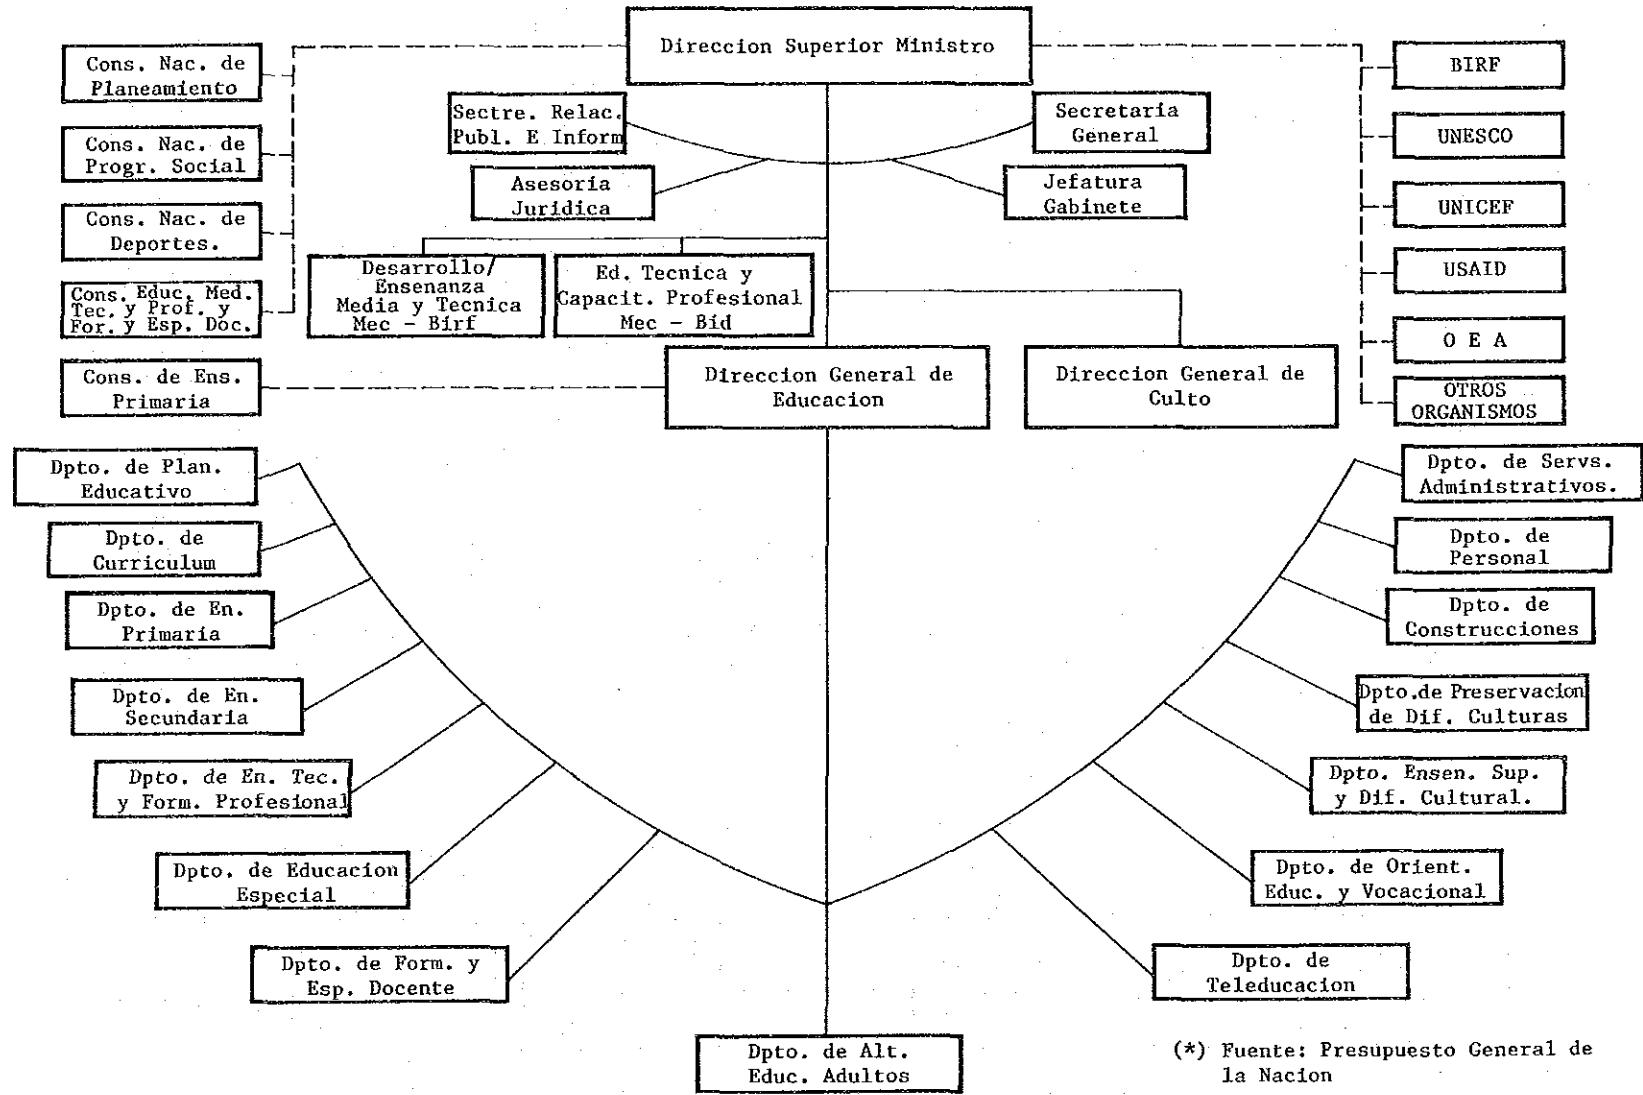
Direccion Superior Ministro

Cons. Nac. de Planeamiento

Cons. Nac. de Progr. Social

Cons. Nac. de Deportes.

Cons. Educ. Med. Tec. y Prof. y For. y Esp. Doc.

Cons. de Ens. Primaria

Sectre. Relac. Publ. E Inform

Secretaria General

Asesoria Juridica

Jefatura Gabinete

Desarrollo/ Ensenanza Media y Tecnica Mec - Birf

Ed. Tecnica y Capacit. Profesional Mec - Bid

BIRF

UNESCO

UNICEF

USAID

O E A

OTROS ORGANISMOS

Direccion General de Educacion

Direccion General de Culto

Dpto. de Plan. Educativo

Dpto. de Curriculum

Dpto. de En. Primaria

Dpto. de En. Secundaria

Dpto. de En. Tec. y Form. Profesional

Dpto. de Educacion Especial

Dpto. de Form. y Esp. Docente

Dpto. de Alt. Educ. Adultos

Dpto. de Servs. Administrativos.

Dpto. de Personal

Dpto. de Construcciones

Dpto.de Preservacion de Dif. Culturas

Dpto. Ensen. Sup. y Dif. Cultural.

Dpto. de Orient. Educ. y Vocacional

Dpto. de Teleducacion

(*) Fuente: Presupuesto General de la Nacion